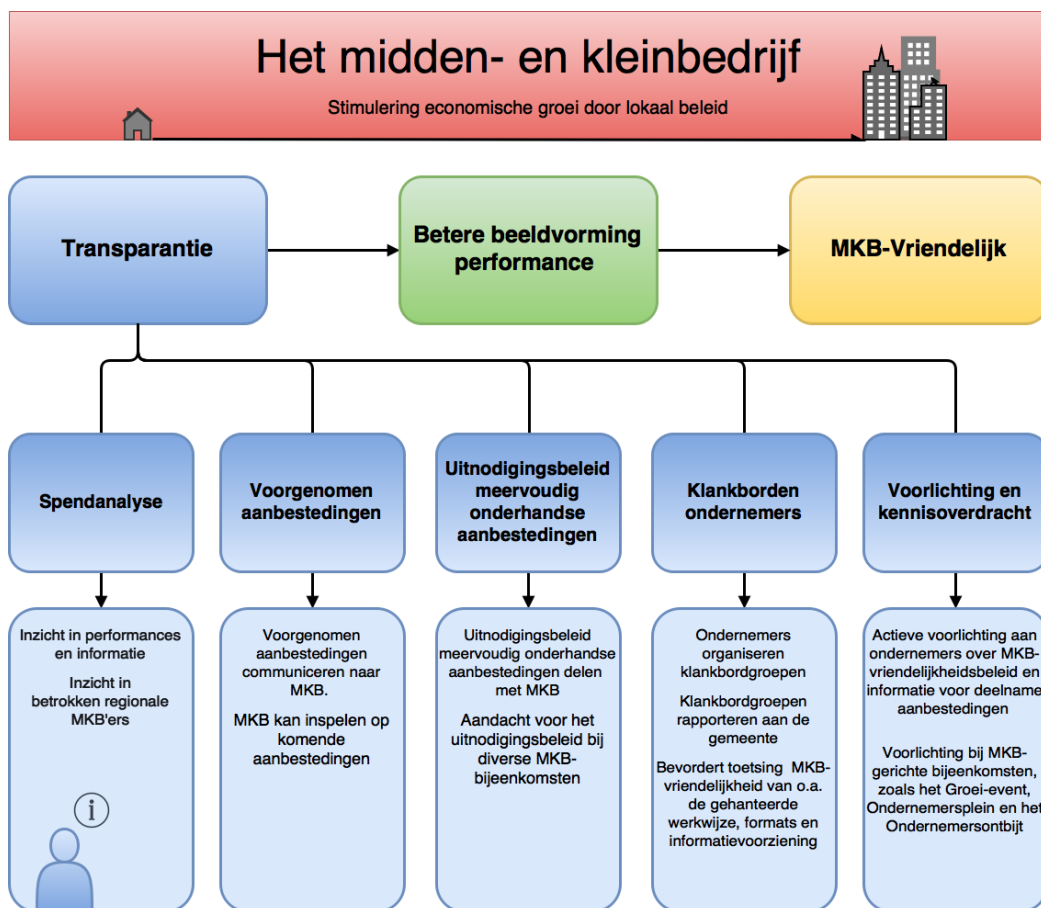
Het midden- en kleinbedrijf

Stimulering economische groei door lokaal beleid

Transparantie

Betere beeldvorming performance

MKB-Vriendelijk

Spendanalyse

Voorgenomen aanbestedingen

Uitnodigingsbeleid meervoudig onderhandse aanbestedingen

Klankborden ondernemers

Voorlichting en kennisoverdracht

Inzicht in performances en informatie

Inzicht in betrokken regionale MKB'ers

i

Voorgenomen aanbestedingen communiceren naar MKB.

MKB kan inspelen op komende aanbestedingen

Uitnodigingsbeleid meervoudig onderhandse aanbestedingen delen met MKB

Aandacht voor het uitnodigingsbeleid bij diverse MKB-bijeenkomsten

Ondernemers organiseren klankbordgroepen

Klankbordgroepen rapporteren aan de gemeente

Bevordert toetsing MKB-vriendelijkheid van o.a. de gehanteerde werkwijze, formats en informatievoorziening

Actieve voorlichting aan ondernemers over MKB-vriendelijkheidsbeleid en informatie voor deelname aanbestedingen

Voorlichting bij MKB-gerichte bijeenkomsten, zoals het Groei-event, Ondernemersplein en het Ondernemersontbijt